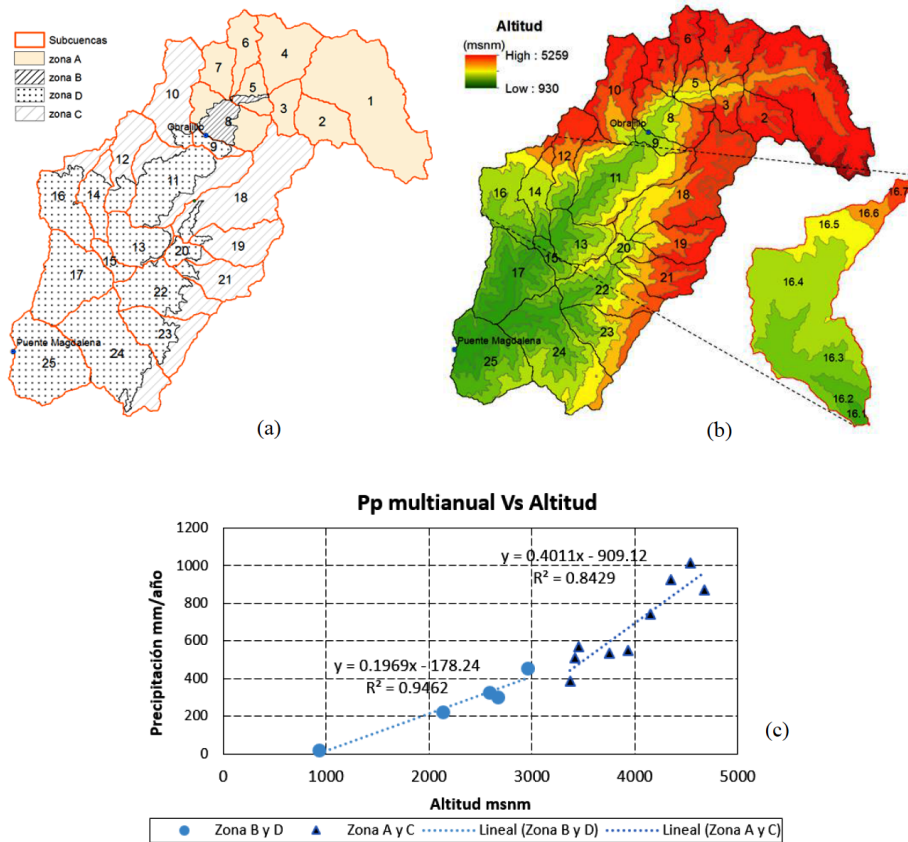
Subcuencas
zona A
zona B
zona D
zona C

6
4
7
5
10
1
3
8
2
Obrajillo
9
12
11
16
14
18
13
19
15
20
17
21
22
23
Puente Magdalena
24
25

(a)

Altitud
(msnm)
High : 5259
Low : 930

6
7
4
10
5
3
8
1
Obrajillo
2
9
12
11
16
14
18
13
20
19
15
17
21
22
23
Puente Magdalena
25
24

16.7
16.6
16.5
16.4
16.3
16.2
16.1

(b)

Pp multianual Vs Altitud

y = 0.4011x - 909.12
$R^2$ = 0.8429

y = 0.1969x - 178.24
$R^2$ = 0.9462

Precipitación mm/año
1200
1000
800
600
400
200
0

0
1000
2000
3000
4000
5000
Altitud msnm

(c)

Zona B y D
Zona A y C
Lineal (Zona B y D)
Lineal (Zona A y C)